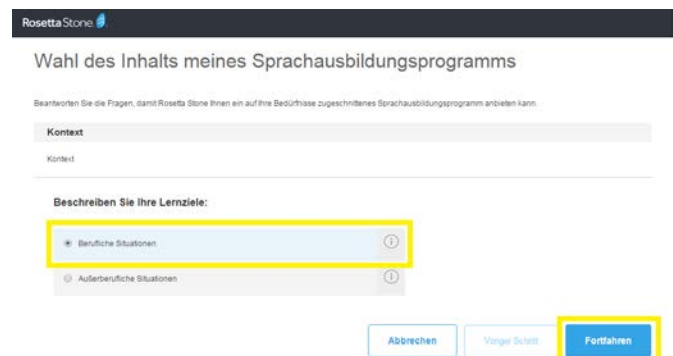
Rosetta Stone

Wahl des Inhalts meines Sprachausbildungsprogramms

Beantworten Sie die Fragen, damit Rosetta Stone Ihnen ein auf Ihre Bedürfnisse zugeschnittenes Sprachausbildungsprogramm anbieten kann.

Kontext

Kontext

Beschreiben Sie Ihre Lernziele:

Berufliche Situationen

Außerberufliche Situationen

Abbrechen

Voriger Schritt

Fortfahren